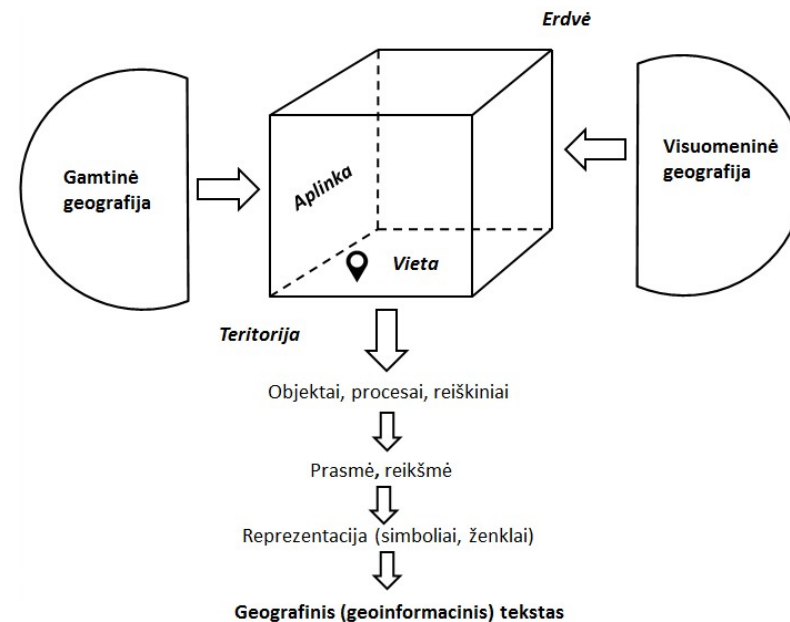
Erdvė

Gamtinė geografija

Aplinka

Vieta

Visuomeninė geografija

Teritorija

Objektai, procesai, reiškiniai

Prasmė, reikšmė

Reprezentacija (simboliai, ženklai)

Geografinis (geoinformacinis) tekstas